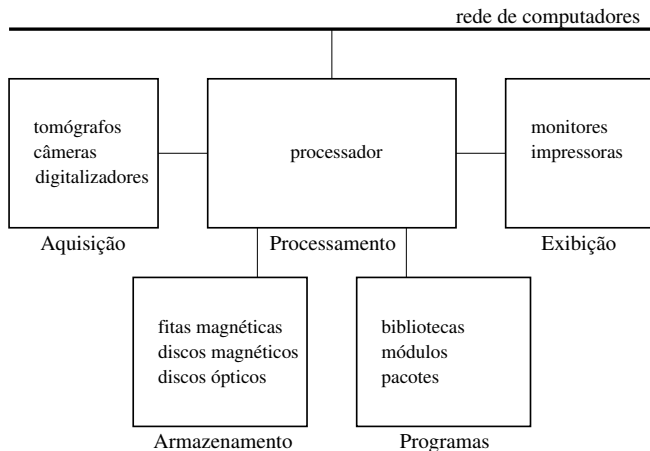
rede de computadores

tomógrafos
câmeras
digitalizadores

Aquisição

processador

Processamento

monitores
impressoras

Exibição

fitas magnéticas
discos magnéticos
discos ópticos

Armazenamento

bibliotecas
módulos
pacotes

Programas